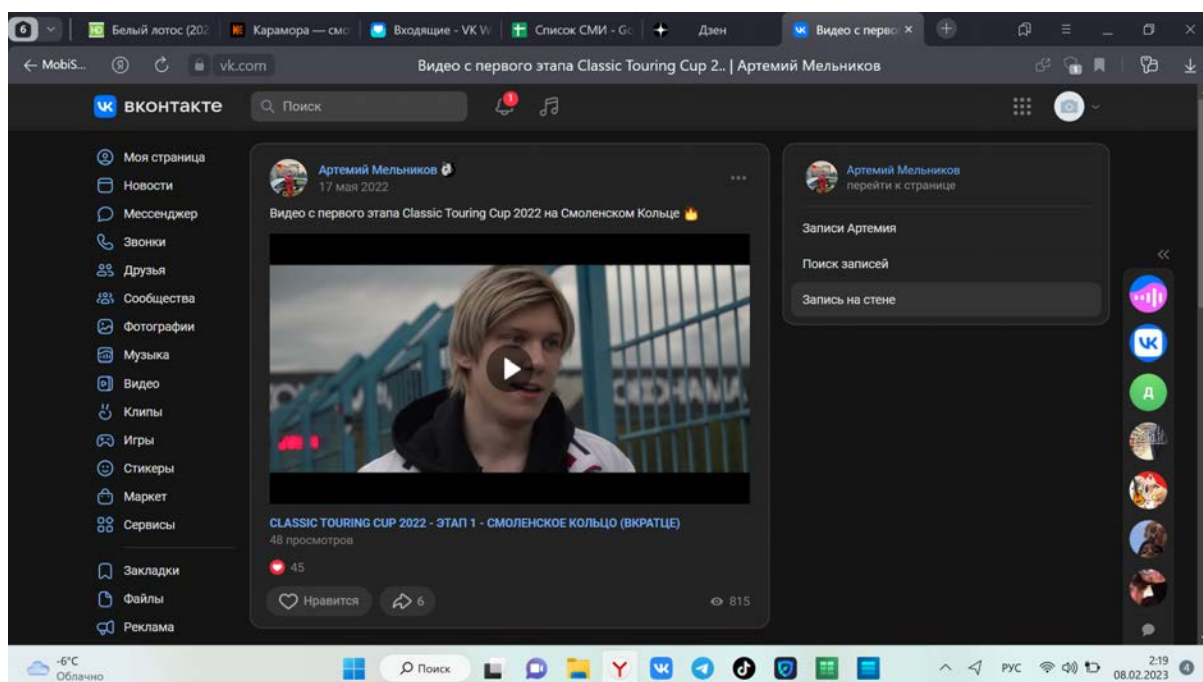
6 Белый лотос (202 Карамора — смс Входящие - VK W Список СМИ - Gc Дзен Видео с перво ×

← MobiS... vk.com Видео с первого этапа Classic Touring Cup 2.. | Артемий Мельников

вконтакте Поиск

Моя страница
Новости
Мессенджер
Звонки
Друзья
Сообщества
Фотографии
Музыка
Видео
Клипы
Игры
Стикеры
Маркет
Сервисы

Закладки
Файлы
Реклама

Артемий Мельников
17 мая 2022

Видео с первого этапа Classic Touring Cup 2022 на Смоленском Кольце

CLASSIC TOURING CUP 2022 - ЭТАП 1 - СМОЛЕНСКОЕ КОЛЬЦО (ВКРАТЦЕ)
48 просмотров

45

Нравится 6 815

Артемий Мельников
перейти к странице

Записи Артемия
Поиск записей
Запись на стене

Д

-6°C
Облачно

Поиск

РУС 2:19 08.02.2023 4